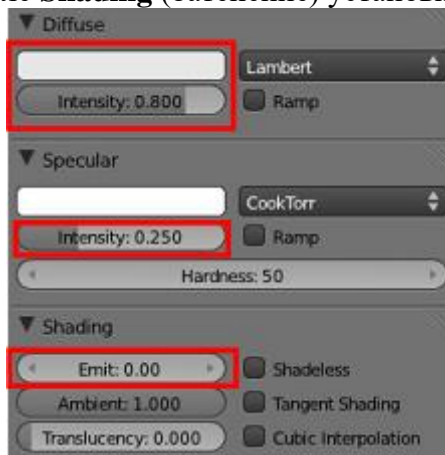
Shading (заливка) установки

▼ Diffuse

Lambert

Intensity: 0.800

Ramp

▼ Specular

CookTorr

Intensity: 0.250

Ramp

Hardness: 50

▼ Shading

Emit: 0.00

Shadeless

Ambient: 1.000

Tangent Shading

Translucency: 0.000

Cubic Interpolation